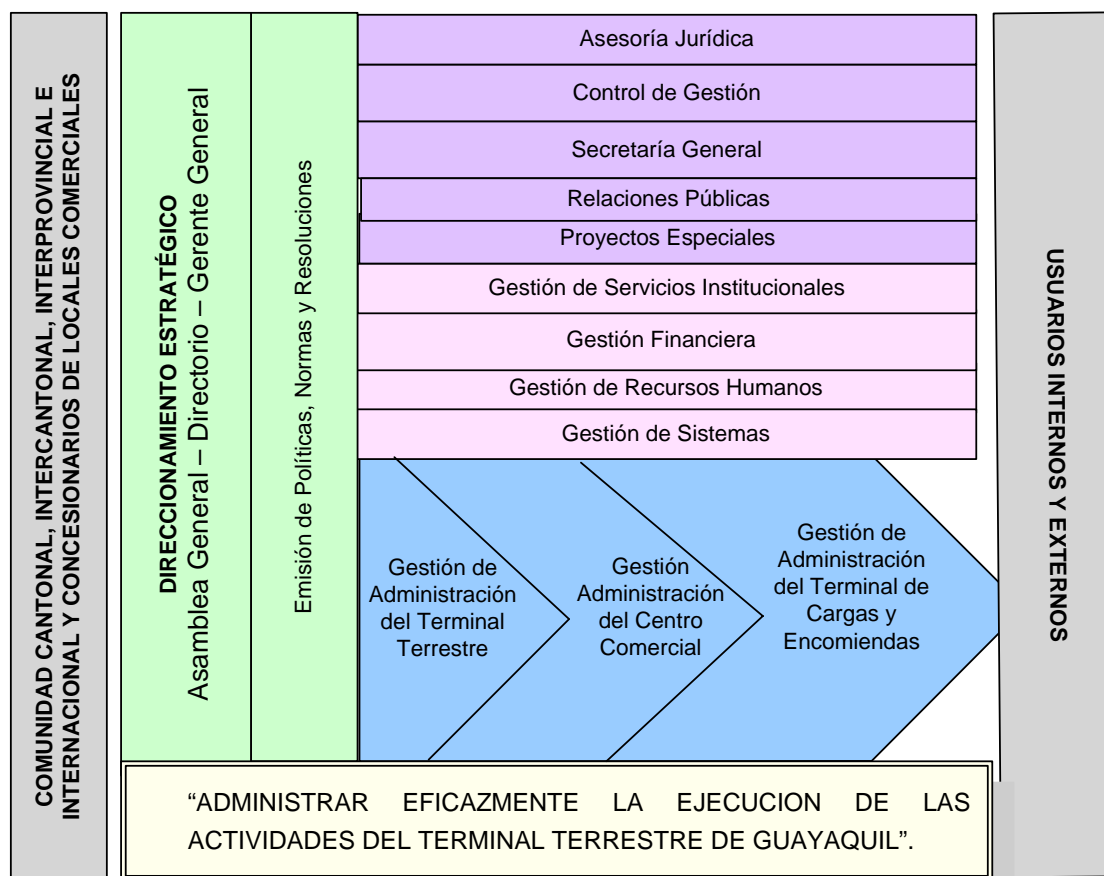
COMUNIDAD CANTONAL, INTERCANTONAL, INTERPROVINCIAL E INTERNACIONAL Y CONCESIONARIOS DE LOCALES COMERCIALES

DIRECCIONAMIENTO ESTRATÉGICO
Asamblea General – Directorio – Gerente General

Emisión de Políticas, Normas y Resoluciones

Asesoría Jurídica

Control de Gestión

Secretaría General

Relaciones Públicas

Proyectos Especiales

Gestión de Servicios Institucionales

Gestión Financiera

Gestión de Recursos Humanos

Gestión de Sistemas

Gestión de Administración del Terminal Terrestre

Gestión Administración del Centro Comercial

Gestión de Administración del Terminal de Cargas y Encomiendas

USUARIOS INTERNOS Y EXTERNOS

“ADMINISTRAR EFICAZMENTE LA EJECUCION DE LAS ACTIVIDADES DEL TERMINAL TERRESTRE DE GUAYAQUIL”.